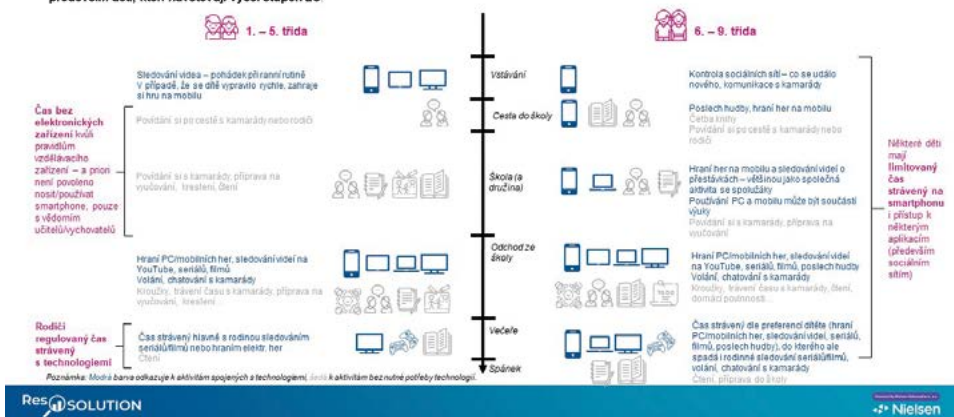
především čas, kdy dítě tráví s technologiemi

1. – 5. třída

6. – 9. třída

Sledování videa – pohádek při ranní rutině. V případě, že se dítě vypraví rychle, zahraje si hru na mobilu

Vstávání

Kontrola sociálních sítí – co se událo nového, komunikace s kamarády

Čas bez elektronických zařízení kvůli pravidlům vzdělávacího zařízení – a proto není povoleno nosit/používat smartphone, pouze s vědomím učitelů/vychovatelů

Povídání si po cestě s kamarády nebo rodiči

Cesta do školy

Poslech hudby, hraní her na mobilu
Čtení knihy
Povídání si po cestě s kamarády nebo rodiči

Povídání si s kamarády, příprava na vyučování, kreslení, čtení

Škola (a družina)

Hraní her na mobilu a sledování videí o přestávkách – většinou jako společná aktivita se spolužáky
Používání PC a mobilu může být součástí výuky
Povídání si s kamarády, příprava na vyučování

Některé děti mají limitovaný čas strávený na smartphonu i přístup k některým aplikacím (především sociálním sítím)

Hraní PC/mobilních her, sledování videí na YouTube, seriálů, filmů
Volání, chatování s kamarády
Kroužky, trávení času s kamarády, příprava na vyučování, kreslení

Odchod ze školy

Hraní PC/mobilních her, sledování videí na YouTube, seriálů, filmů, poslech hudby
Volání, chatování s kamarády
Kroužky, trávení času s kamarády, čtení, domácí povinnosti

Rodiči regulovaný čas strávený s technologiemi

Čas strávený hlavně s rodinou sledováním seriálů/filmů nebo hraním elektr. her
Čtení

Večeře

Čas strávený dle preferencí dítěte (hraní PC/mobilních her, sledování videí, seriálů, filmů, poslech hudby), do kterého ale spadá i rodinné sledování seriálů/filmů, volání, chatování s kamarády
Čtení, příprava do školy

Spánek

Poznámka: Modrá barva odkazuje k aktivitám spojených s technologiemi, šedá k aktivitám bez nutné potřeby technologií.

Res SOLUTION

Nielsen